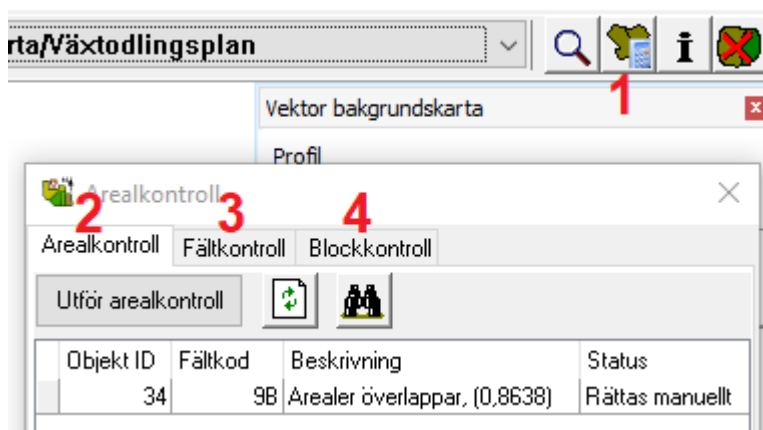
rta/Växtodlingsplan

1

Vektor bakgrundskarta

Profil

Arealkontroll

2 3 4

Arealkontroll Fältkontroll Blockkontroll

Utför arealkontroll

| | Objekt ID | Fältkod | Beskrivning | Status |
|---|---|---|---|---|
| | 34 | 9B | Arealer överlappar, (0,8638) | Rättas manuellt |